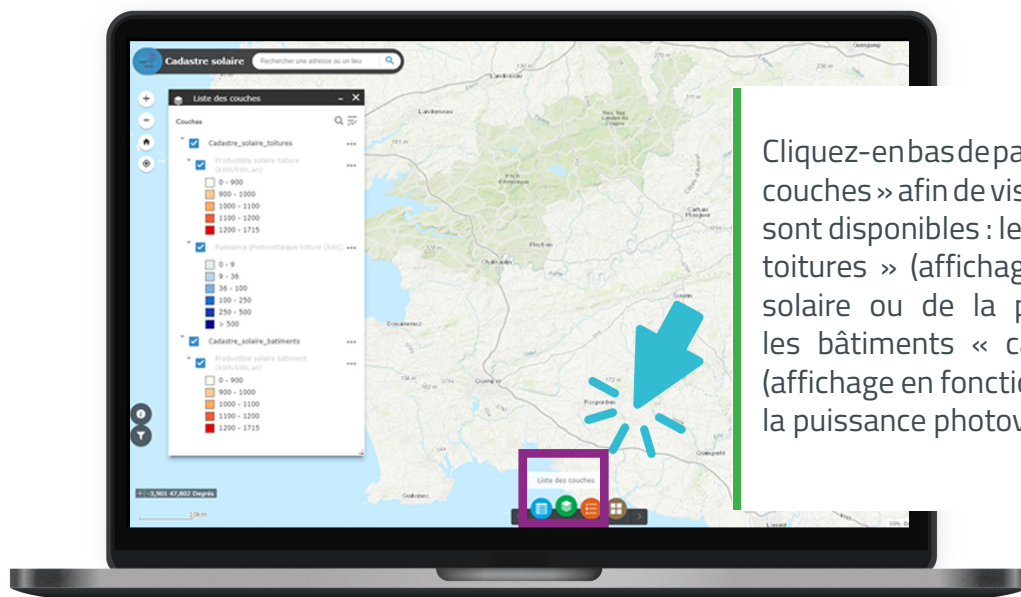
Cadastre solaire
Rechercher une adresse ou un lieu

Liste des couches
Couches
Cadastre_solaire_toitures
Productible solaire toiture (kWh/kWc.an)
0 - 900
900 - 1000
1000 - 1100
1100 - 1200
1200 - 1715
Puissance photovoltaïque toiture (kWc)
0 - 9
9 - 36
36 - 100
100 - 250
250 - 500
> 500
Cadastre_solaire_batiments
Productible solaire bâtiment (kWh/kWc.an)
0 - 900
900 - 1000
1000 - 1100
1100 - 1200
1200 - 1715

-3,901 47,802 Degrés
10km

Liste des couches

Landerneau
Châteaulin
Douarnenez
Quimper
Rosporden
Carhaix-Plouguer
Gourin
Quimperlé
Concarneau
Guingamp

Cliquez-en bas de pa
couches » afin de vis
sont disponibles : le
toitures » (affichag
solaire ou de la p
les bâtiments « c
(affichage en fonctio
la puissance photov